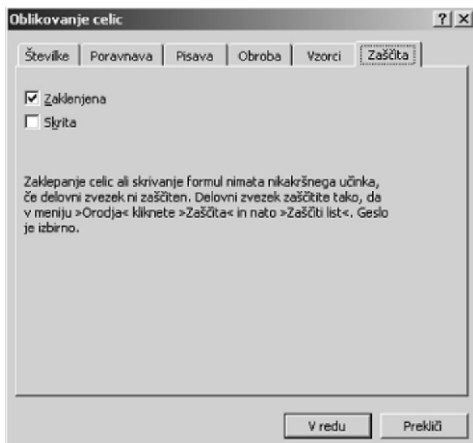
Oblikovanje celic

?| X

Številke | Poravnava | Pisava | Obroba | Vzorci | Zaščita

☑ Zaklenjena
☐ Skrita

Zaklepanje celic ali skrivanje formul nimata nikakršnega učinka, če delovni zvezek ni zaščiten. Delovni zvezek zaščitite tako, da v meniju »Orodja« kliknete »Zaščita« in nato »Zaščiti list«. Geslo je izbirno.

V redu | Prekliči